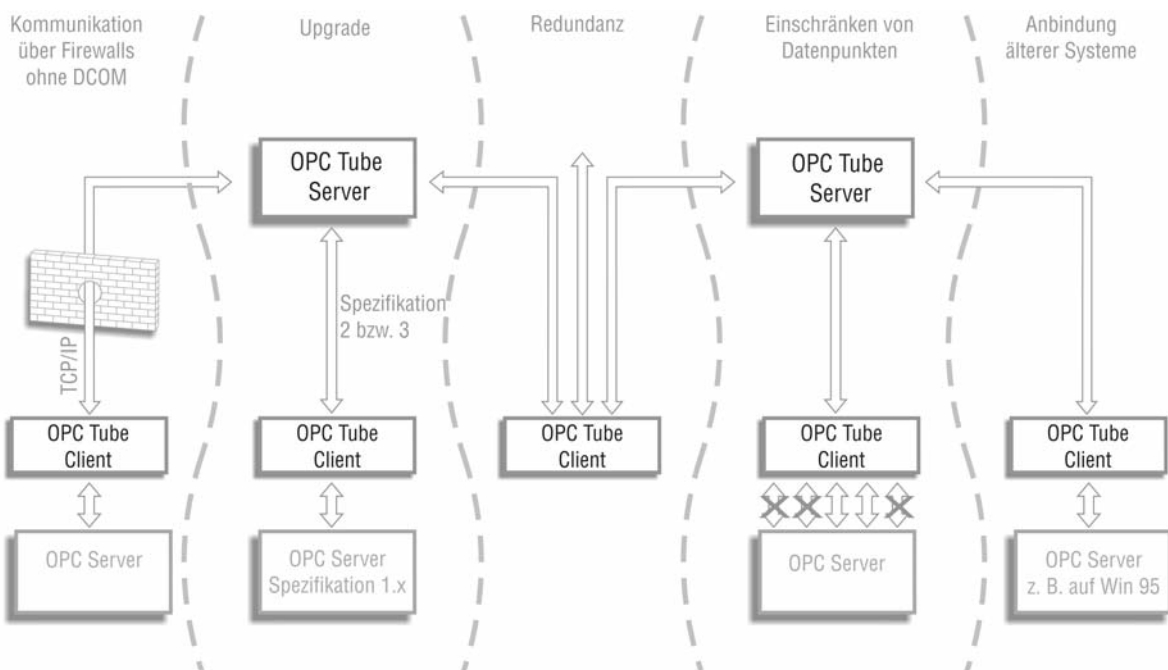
Kommunikation über Firewalls ohne DCOM

Upgrade

Redundanz

Einschränken von Datenpunkten

Anbindung älterer Systeme

OPC Tube Server

OPC Tube Server

TCP/IP

Spezifikation 2 bzw. 3

OPC Tube Client

OPC Tube Client

OPC Tube Client

OPC Tube Client

OPC Tube Client

OPC Server

OPC Server Spezifikation 1.x

OPC Server

OPC Server z. B. auf Win 95